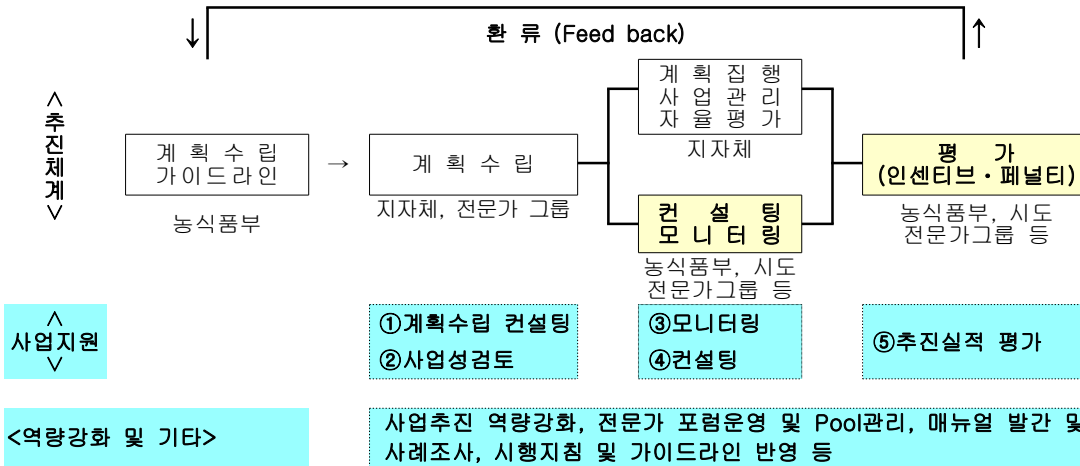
↓ 환 류 (Feed back) ↑

< 추진체계 >

계 획 수 립
가이드라인

농식품부

→

계 획 수 립

지자체, 전문가 그룹

계 획 집 행
사 업 관 리
자 율 평 가

지자체

컨 설 팅
모 니 터 링

농식품부, 시도
전문가그룹 등

평 가
(인센티브 · 페널티)

농식품부, 시도
전문가그룹 등

< 사업지원 >

①계획수립 컨설팅
②사업성검토

③모니터링
④컨설팅

⑤추진실적 평가

<역량강화 및 기타>

사업추진 역량강화, 전문가 포럼운영 및 Pool관리, 매뉴얼 발간 및
사례조사, 시행지침 및 가이드라인 반영 등